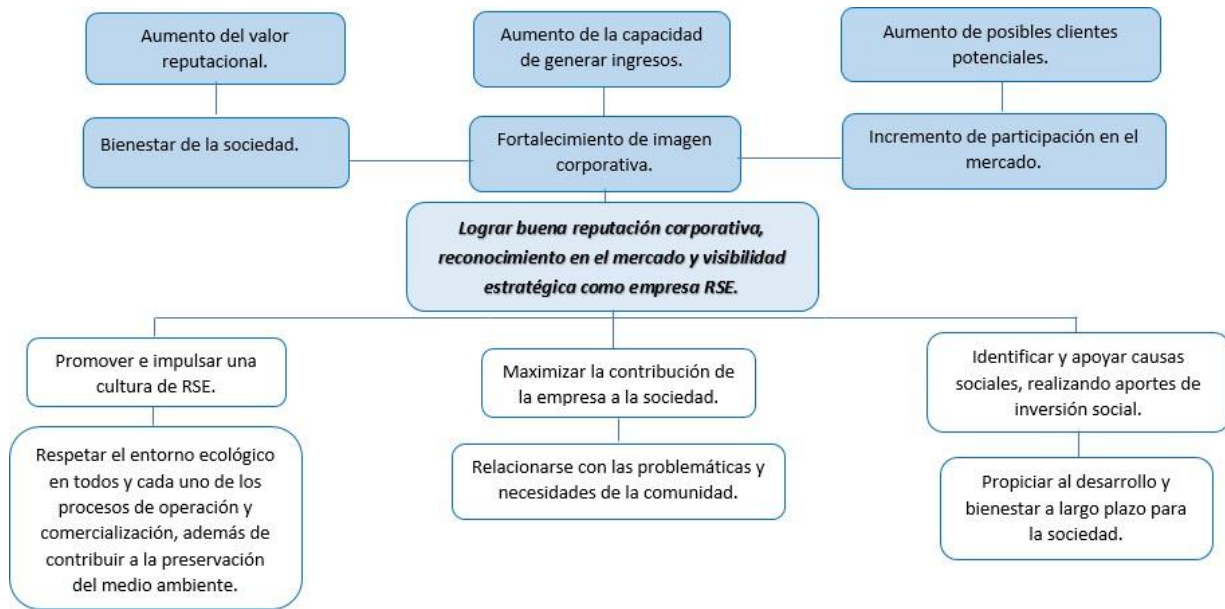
Aumento del valor reputacional.

Aumento de la capacidad de generar ingresos.

Aumento de posibles clientes potenciales.

Bienestar de la sociedad.

Fortalecimiento de imagen corporativa.

Incremento de participación en el mercado.

*Lograr buena reputación corporativa, reconocimiento en el mercado y visibilidad estratégica como empresa RSE.*

Promover e impulsar una cultura de RSE.

Respetar el entorno ecológico en todos y cada uno de los procesos de operación y comercialización, además de contribuir a la preservación del medio ambiente.

Maximizar la contribución de la empresa a la sociedad.

Relacionarse con las problemáticas y necesidades de la comunidad.

Identificar y apoyar causas sociales, realizando aportes de inversión social.

Propiciar al desarrollo y bienestar a largo plazo para la sociedad.